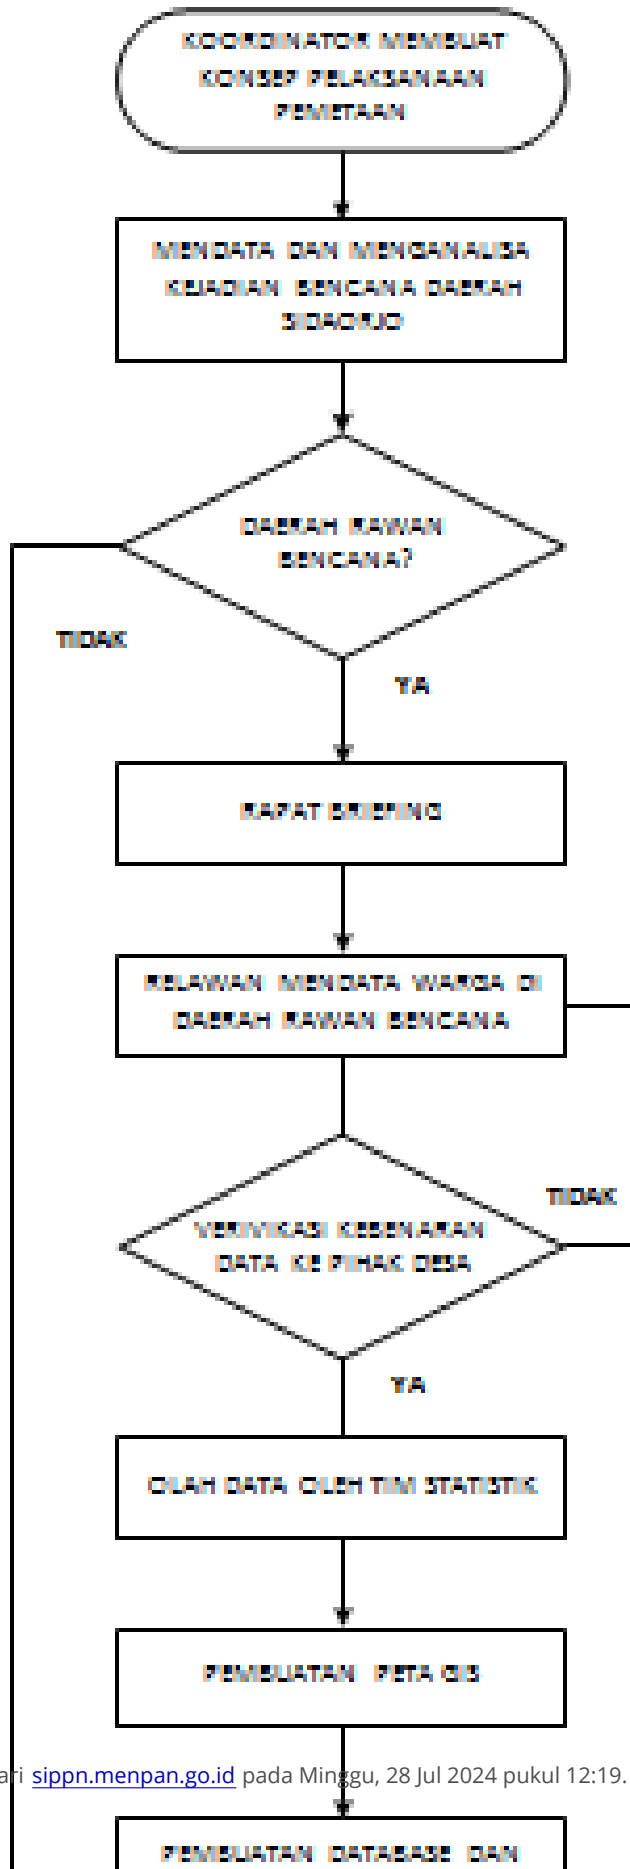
KOORDINATOR MEMBUAT KONSEP PELAKSANAAN PEMETAAN

MENDATA DAN MENGANALISA KEJADIAN BENCANA DAERAH SIDOARJO

DAERAH RAWAN BENCANA?

TIDAK

YA

RAPAT BRIEFING

RELAWAN MENDATA WARGA DI DAERAH RAWAN BENCANA

TIDAK

VERIVIKASI KEBENARAN DATA KE PIHAK DESA

YA

OLAH DATA OLEH TIM STATISTIK

PEMBUATAN PETA GIS

ari sippn.menpan.go.id pada Minggu, 28 Jul 2024 pukul 12:19.

PEMBUATAN DATABASE DAN